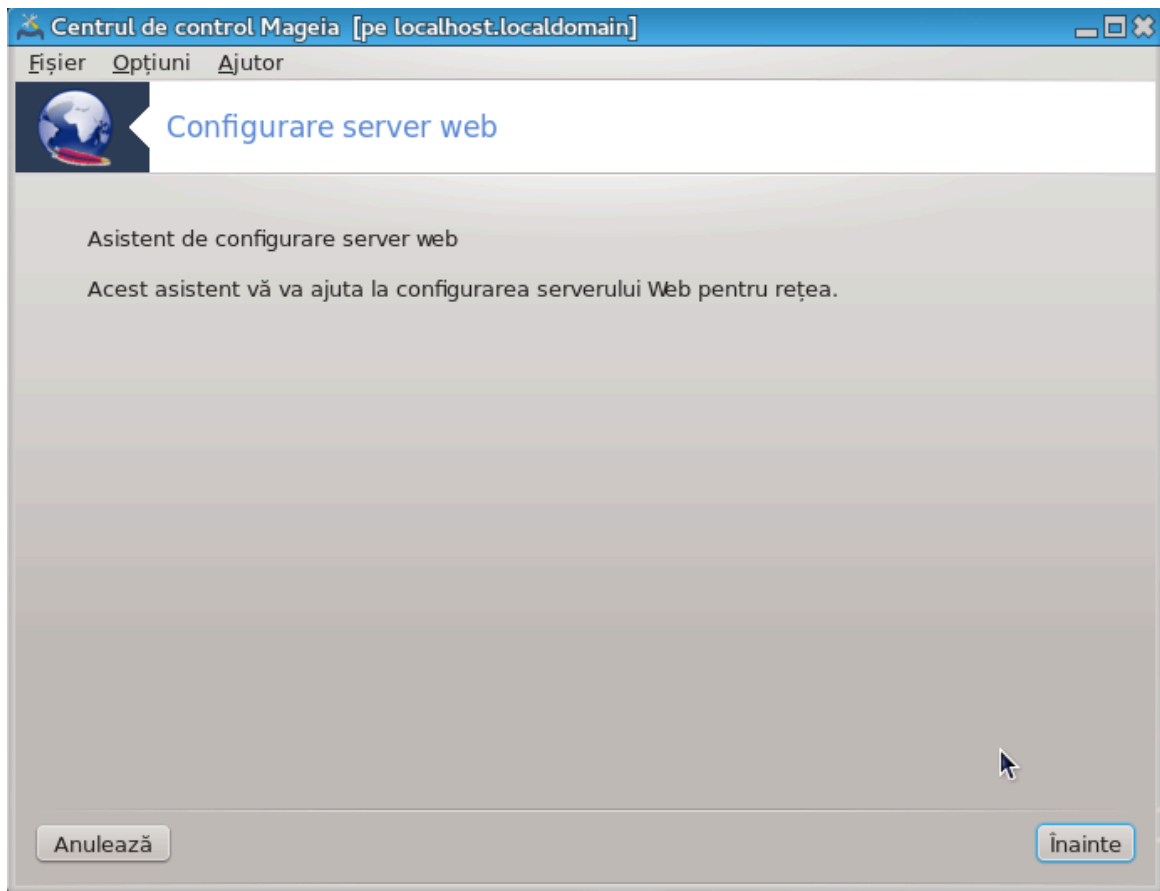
Centrul de control Mageia [pe localhost.localdomain]

Fișier Opțiuni Ajutor

Configurare server web

Asistent de configurare server web

Acest asistent vă va ajuta la configurarea serverului Web pentru rețea.

Anulează

Înainte